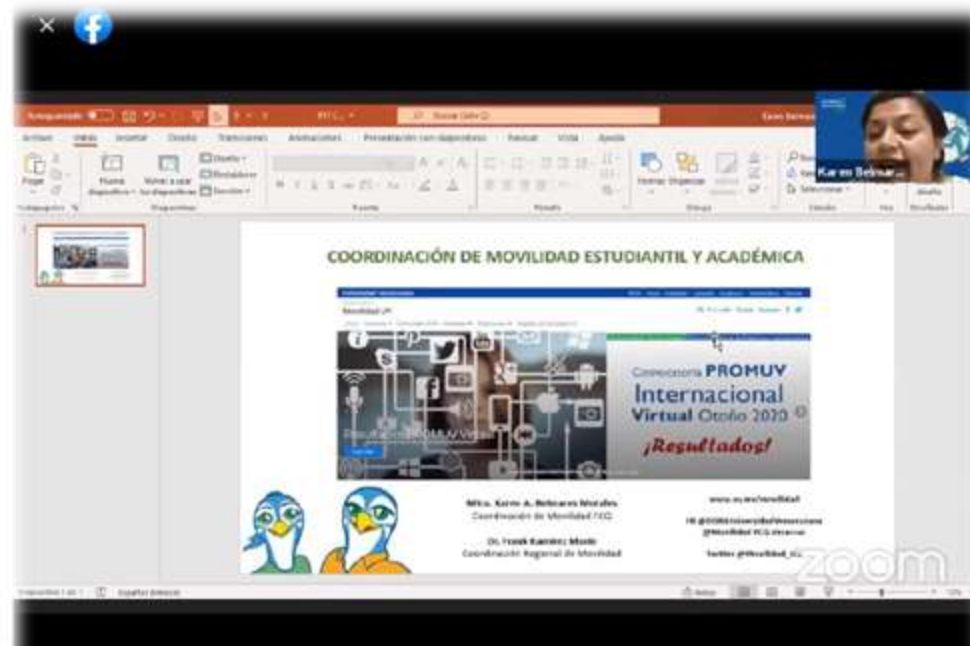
Autoguardado

Archivo Inicio Insertar Diseño Transiciones Animaciones Presentación con diapositivas Revisar Vista Ayuda

Pegar

Nueva diapositiva

Volver a usar las diapositivas

Portapapeles

Diapositivas

Fuente

Párrafo

Dibujo

Edición

Karen Belmar...

COORDINACIÓN DE MOVILIDAD ESTUDIANTIL Y ACADÉMICA

Movilidad UV

Convocatoria PROMUV

Internacional

Virtual Otoño 2020

¡Resultados!

Resultados PROMUV

Mtra. Karen A. Belmares Morales
Coordinación de Movilidad FCQ

Dr. Frank Ramírez Marín
Coordinación Regional de Movilidad

www.uv.mx/movilidad

FB @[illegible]

Twitter @Movilidad_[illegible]

Diapositiva 1 de 1

Español (México)

zoom